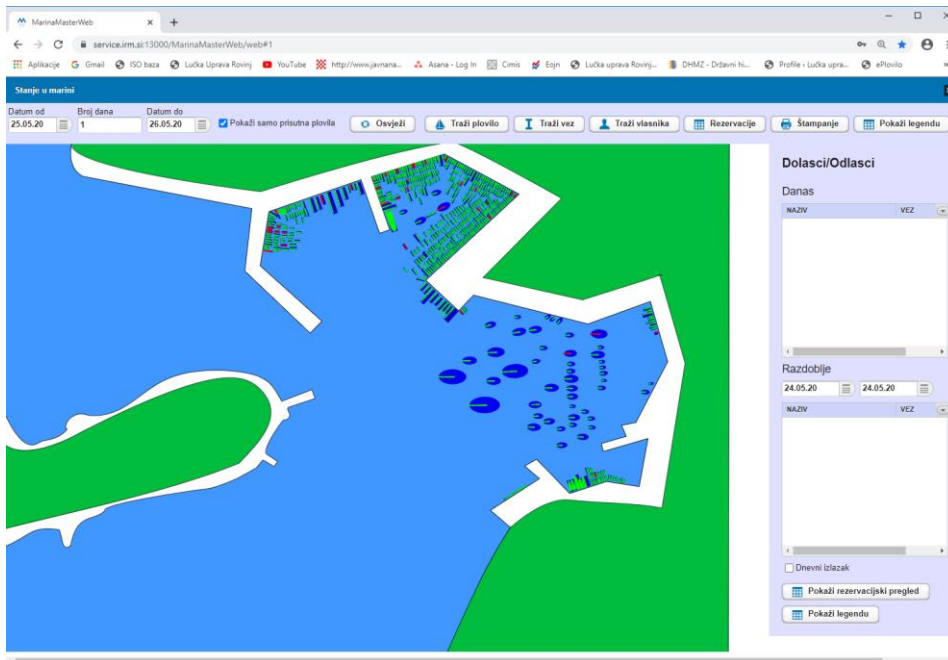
MarinaMasterWeb

service.irm.si:13000/MarinaMasterWeb/web#1

Aplikacije Gmail ISO baza Lučka Uprava Rovinj YouTube http://www.javnana... Asana - Log In Cimis Eojn Lučka uprava Rovinj... DHMZ - Državni hi... Profile - Lučka upra... ePlovilo

Stanje u marini

Datum od 25.05.20
Broj dana 1
Datum do 26.05.20
Pokaži samo prisutna plovila
Osvježi
Traži plovilo
Traži vez
Traži vlasnika
Rezervacije
Štampanje
Pokaži legendu

Dolasci/Odlasci

Danas

| NAZIV | VEZ |
|---|---|

Razdoblje

24.05.20 24.05.20

| NAZIV | VEZ |
|---|---|

Dnevni izlazak

Pokaži rezervacijski pregled

Pokaži legendu